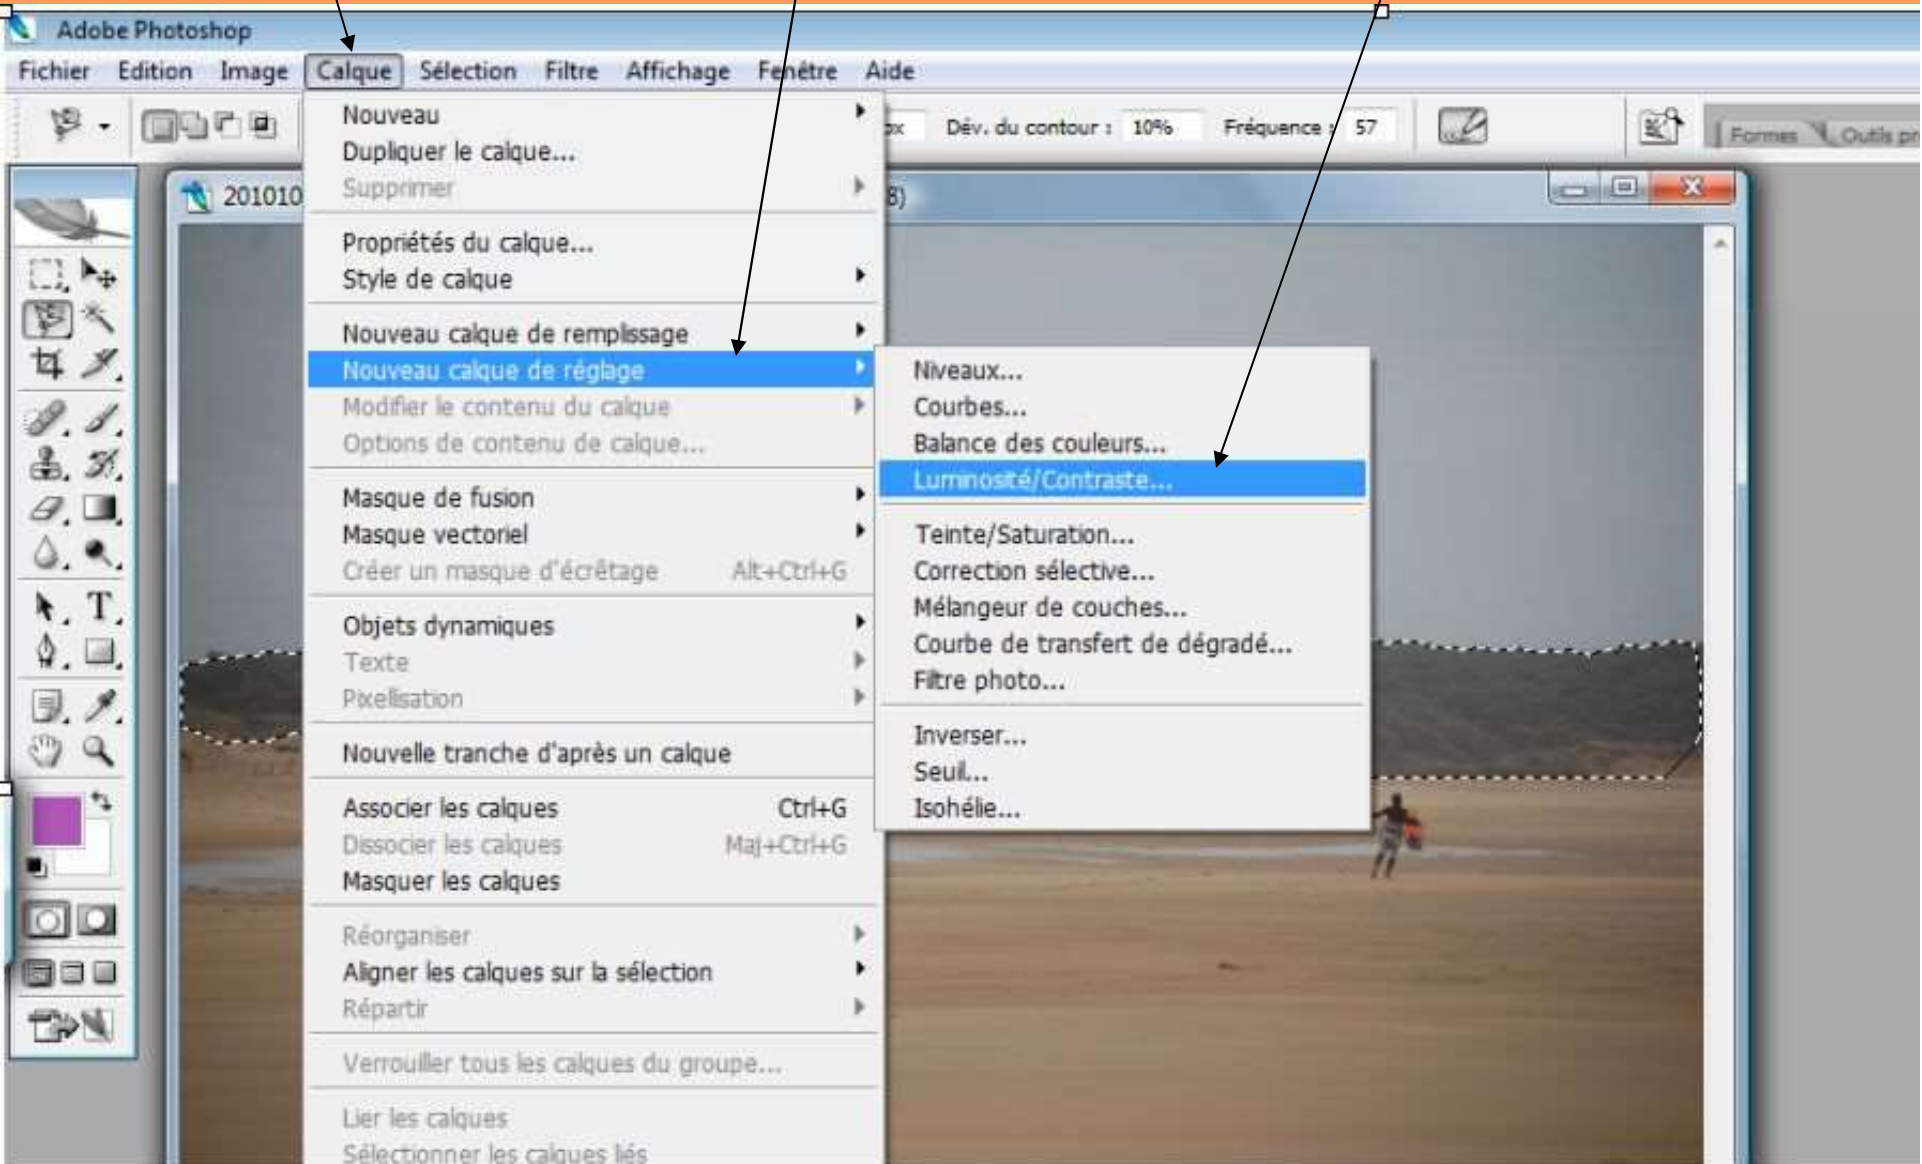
Adobe Photoshop

Fichier Edition Image Calque Sélection Filtre Affichage Fenêtre Aide

px Dév. du contour : 10% Fréquence : 57

Formes Outils pr

201010

8)

Nouveau
Dupliquer le calque...
Supprimer

Propriétés du calque...
Style de calque

Nouveau calque de remplissage
Nouveau calque de réglage
Modifier le contenu du calque
Options de contenu de calque...

Masque de fusion
Masque vectoriel
Créer un masque d'écrêtage Alt+Ctrl+G

Objets dynamiques
Texte
Pixellisation

Nouvelle tranche d'après un calque

Associer les calques Ctrl+G
Dissocier les calques Maj+Ctrl+G
Masquer les calques

Réorganiser
Aligner les calques sur la sélection
Répartir

Verrouiller tous les calques du groupe...

Lier les calques
Sélectionner les calques liés

Niveaux...
Courbes...
Balance des couleurs...
Luminosité/Contraste...

Teinte/Saturation...
Correction sélective...
Mélangeur de couches...
Courbe de transfert de dégradé...
Filtre photo...

Inverser...
Seuil...
Isohélie...